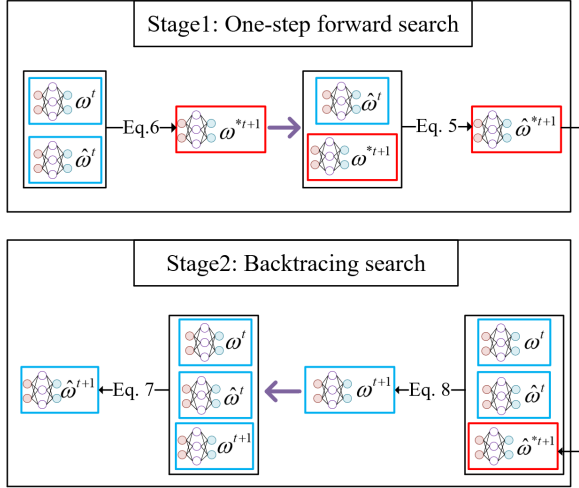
Stage1: One-step forward search

$\omega^t$

$\hat{\omega}^t$

Eq.6

$\omega^{*t+1}$

$\hat{\omega}^t$

$\omega^{*t+1}$

Eq. 5

$\hat{\omega}^{*t+1}$

Stage2: Backtracing search

$\hat{\omega}^{t+1}$

Eq. 7

$\omega^t$

$\hat{\omega}^t$

$\omega^{t+1}$

$\omega^{t+1}$

Eq. 8

$\omega^t$

$\hat{\omega}^t$

$\hat{\omega}^{*t+1}$